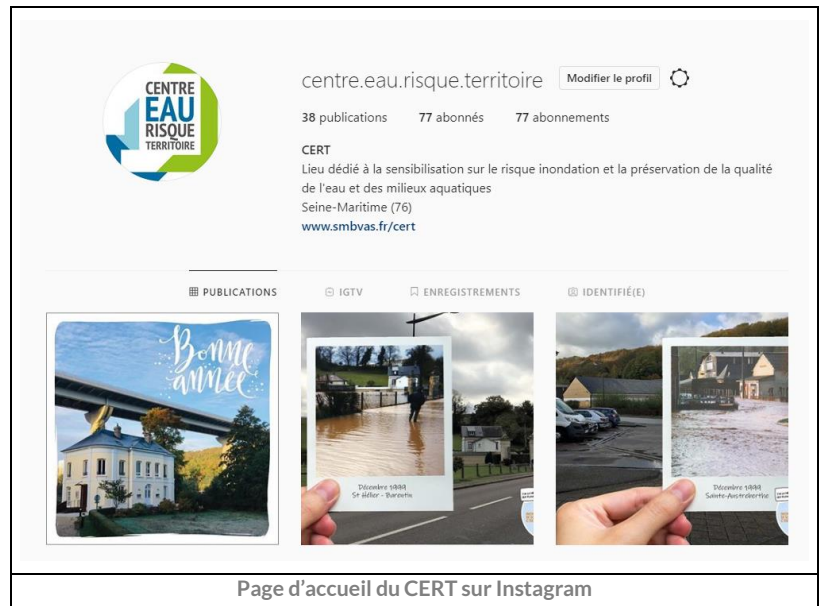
CENTRE EAU RISQUE TERRITOIRE

centre.eau.risque.territoire Modifier le profil

38 publications 77 abonnés 77 abonnements

CERT
Lieu dédié à la sensibilisation sur le risque inondation et la préservation de la qualité de l'eau et des milieux aquatiques
Seine-Maritime (76)
www.smbvas.fr/cert

PUBLICATIONS IGTV ENREGISTREMENTS IDENTIFIÉ(E)

Bonne année

Décembre 1999
St Hélier - Barentin

Décembre 1999
Sainte-Austreberthe

Page d'accueil du CERT sur Instagram